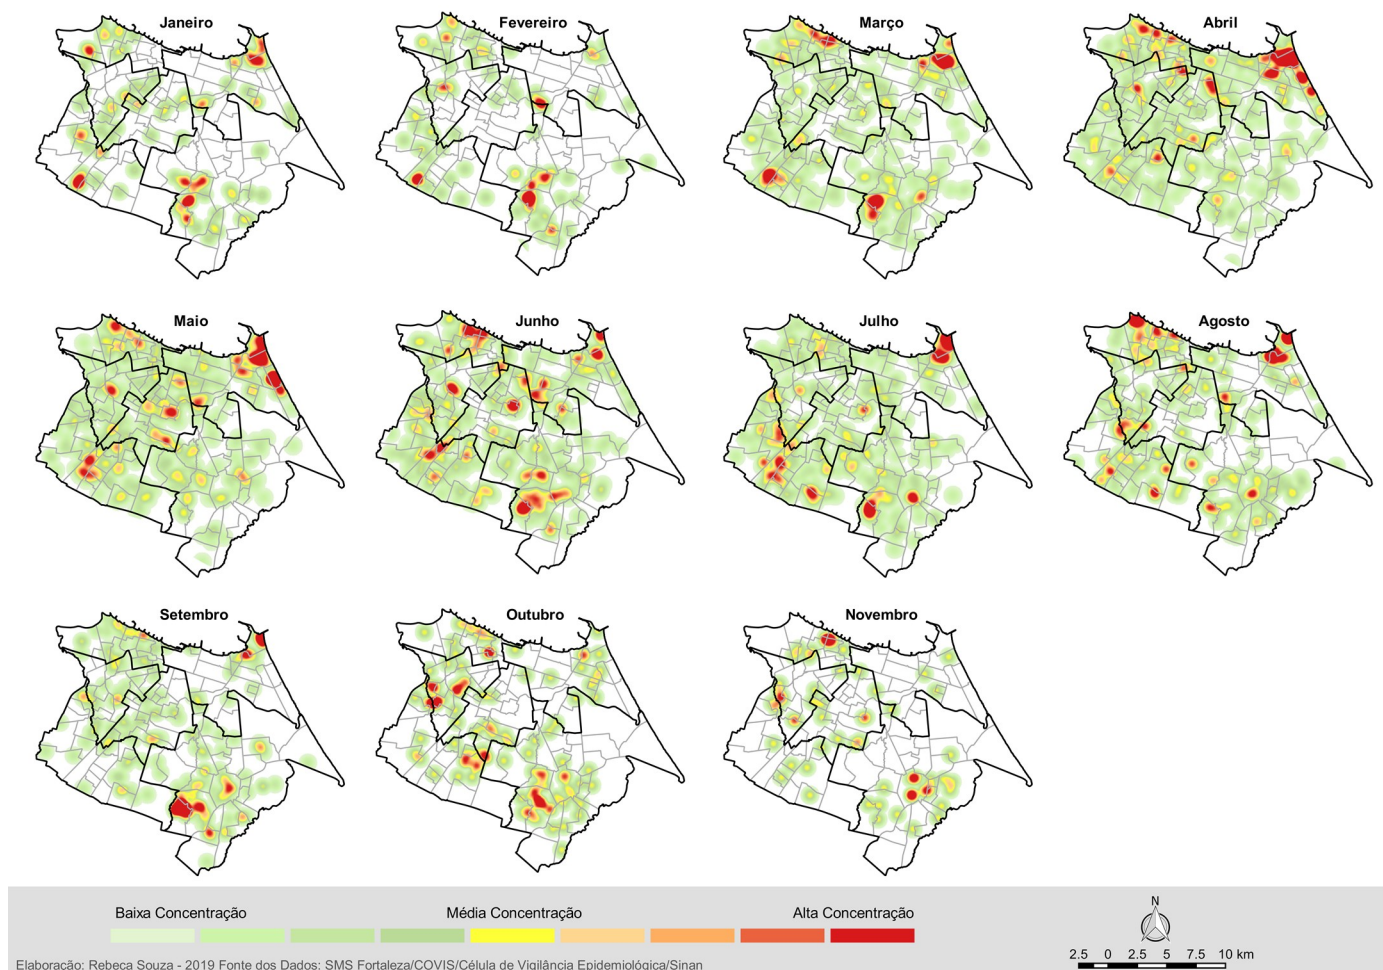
Janeiro

Fevereiro

Março

Abril

Maio

Junho

Julho

Agosto

Setembro

Outubro

Novembro

Baixa Concentração

Média Concentração

Alta Concentração

N

2.5 0 2.5 5 7.5 10 km

Elaboração: Rebeca Souza - 2019 Fonte dos Dados: SMS Fortaleza/COVIS/Célula de Vigilância Epidemiológica/Sinan